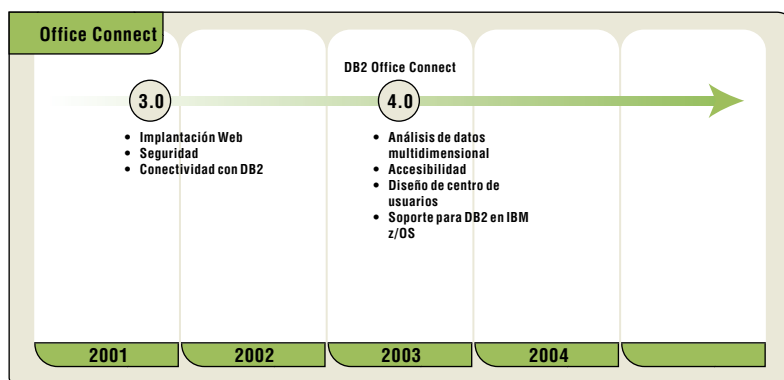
Office Connect

DB2 Office Connect

3.0

4.0

- Implantación Web
- Seguridad
- Conectividad con DB2

- Análisis de datos multidimensional
- Accesibilidad
- Diseño de centro de usuarios
- Soporte para DB2 en IBM z/OS

2001

2002

2003

2004